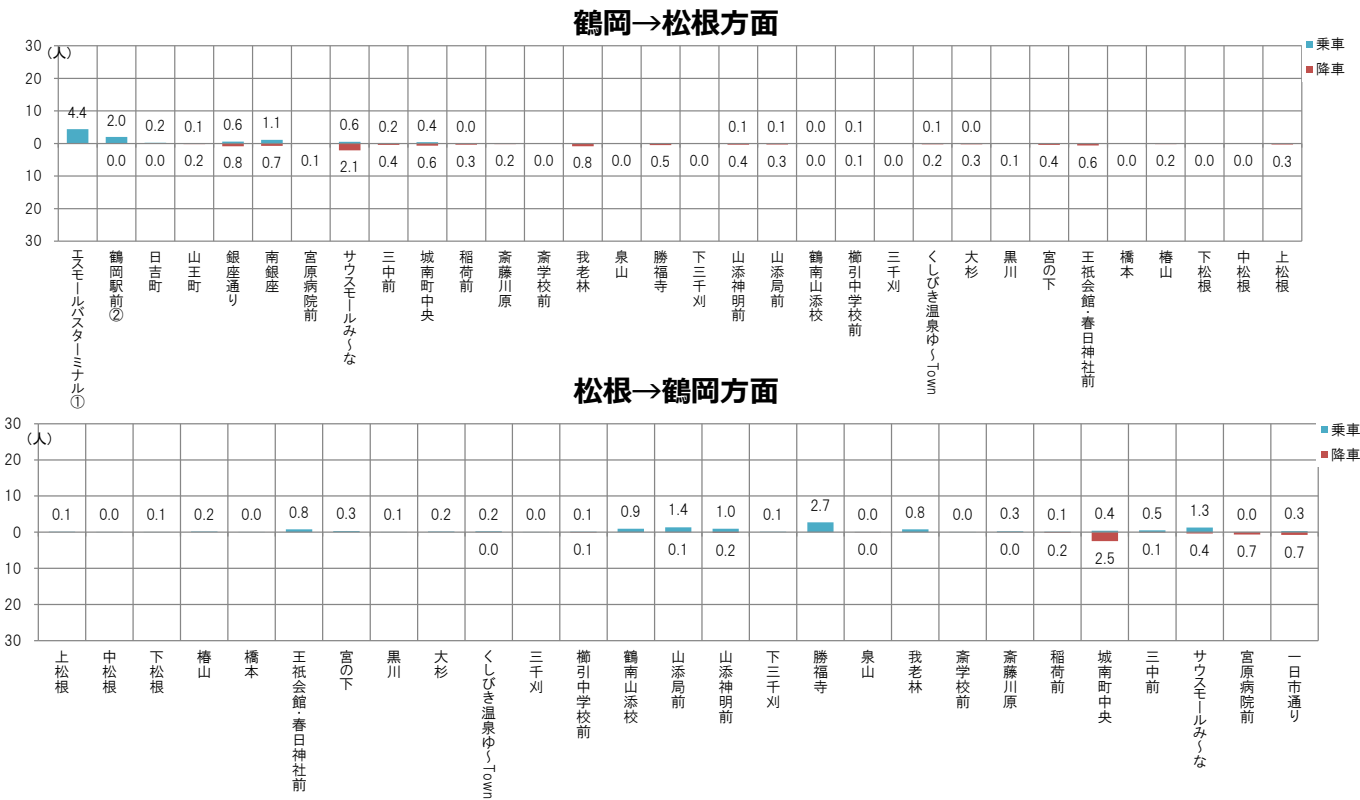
鶴岡→松根方面

(人)
30
20
10
0
10
20
30

乗車
降車

| | エスモールバスターミナル① | 鶴岡駅前② | 日吉町 | 山王町 | 銀座通り | 南銀座 | 宮原病院前 | サウスモールみ～な | 三中前 | 城南町中央 | 稲荷前 | 斎藤川原 | 斎学校前 | 我老林 | 泉山 | 勝福寺 | 下三千刈 | 山添神明前 | 山添局前 | 鶴南山添校 | 櫛引中学校前 | 三千刈 | くしびき温泉ゆ～Town | 大杉 | 黒川 | 宮の下 | 王祇会館・春日神社前 | 橋本 | 椿山 | 下松根 | 中松根 | 上松根 |
|---|---|---|---|---|---|---|---|---|---|---|---|---|---|---|---|---|---|---|---|---|---|---|---|---|---|---|---|---|---|---|---|---|
| 乗車 | 4.4 | 2.0 | 0.2 | 0.1 | 0.6 | 1.1 | | 0.6 | 0.2 | 0.4 | 0.0 | | | | | | | 0.1 | 0.1 | 0.0 | 0.1 | | 0.1 | 0.0 | | | | | | | | |
| 降車 | | 0.0 | 0.0 | 0.2 | 0.8 | 0.7 | 0.1 | 2.1 | 0.4 | 0.6 | 0.3 | 0.2 | 0.0 | 0.8 | 0.0 | 0.5 | 0.0 | 0.4 | 0.3 | 0.0 | 0.1 | 0.0 | 0.2 | 0.3 | 0.1 | 0.4 | 0.6 | 0.0 | 0.2 | 0.0 | 0.0 | 0.3 |

松根→鶴岡方面

(人)
30
20
10
0
10
20
30

乗車
降車

| | 上松根 | 中松根 | 下松根 | 椿山 | 橋本 | 王祇会館・春日神社前 | 宮の下 | 黒川 | 大杉 | くしびき温泉ゆ～Town | 三千刈 | 櫛引中学校前 | 鶴南山添校 | 山添局前 | 山添神明前 | 下三千刈 | 勝福寺 | 泉山 | 我老林 | 斎学校前 | 斎藤川原 | 稲荷前 | 城南町中央 | 三中前 | サウスモールみ～な | 宮原病院前 | 一日市通り |
|---|---|---|---|---|---|---|---|---|---|---|---|---|---|---|---|---|---|---|---|---|---|---|---|---|---|---|---|
| 乗車 | 0.1 | 0.0 | 0.1 | 0.2 | 0.0 | 0.8 | 0.3 | 0.1 | 0.2 | 0.2 | 0.0 | 0.1 | 0.9 | 1.4 | 1.0 | 0.1 | 2.7 | 0.0 | 0.8 | 0.0 | 0.3 | 0.1 | 0.4 | 0.5 | 1.3 | 0.0 | 0.3 |
| 降車 | | | | | | | | | | 0.0 | | 0.1 | | 0.1 | 0.2 | | | 0.0 | | | 0.0 | 0.2 | 2.5 | 0.1 | 0.4 | 0.7 | 0.7 |